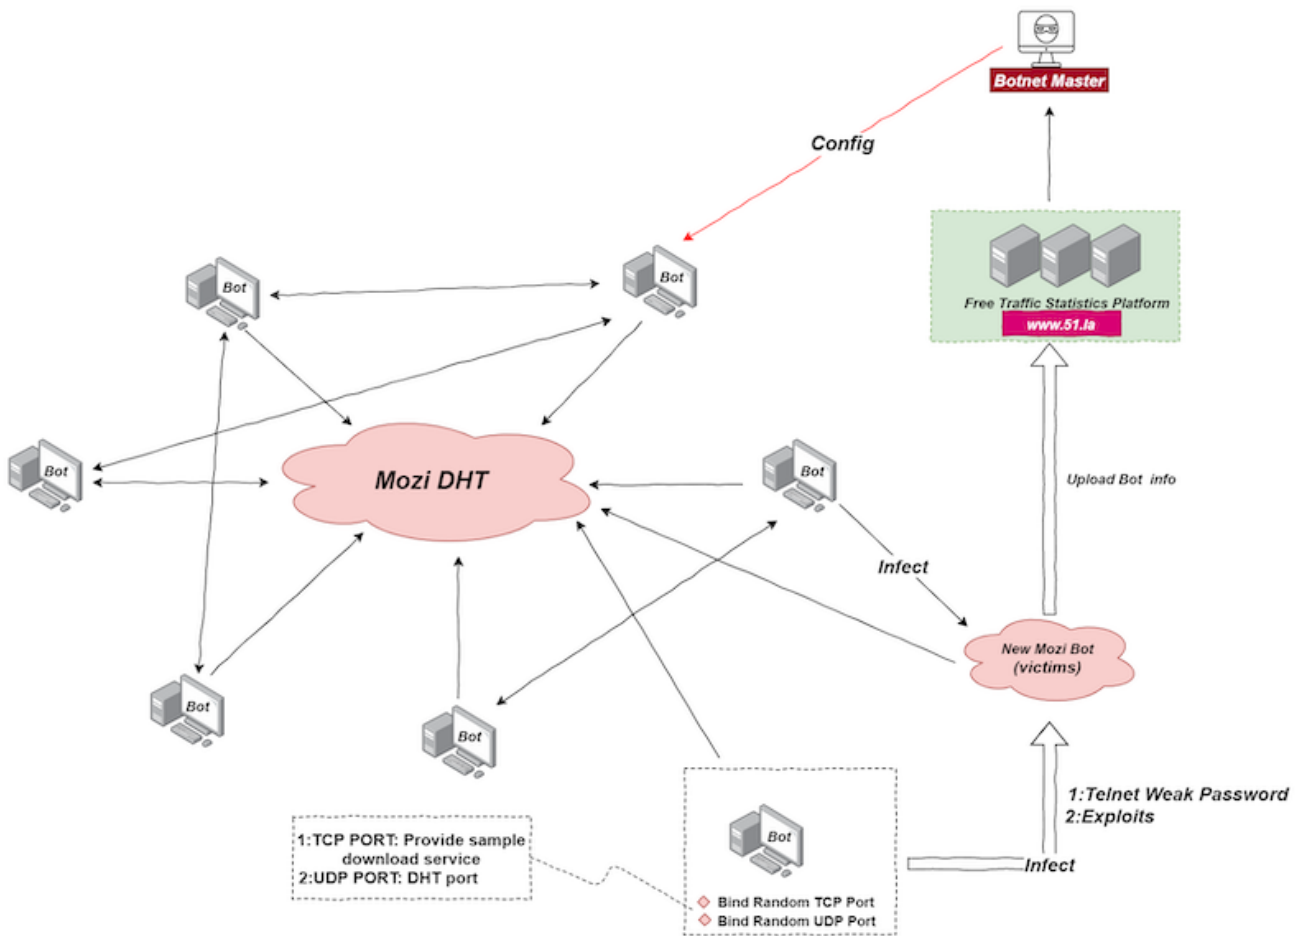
Botnet Master

Config

Free Traffic Statistics Platform

www.51.la

Bot

Bot

Bot

Mozi DHT

Bot

Upload Bot info

Infect

New Mozi Bot (victims)

Bot

Bot

1:Telnet Weak Password
2:Exploits

1:TCP PORT: Provide sample download service
2:UDP PORT: DHT port

Bot

Bind Random TCP Port
Bind Random UDP Port

Infect